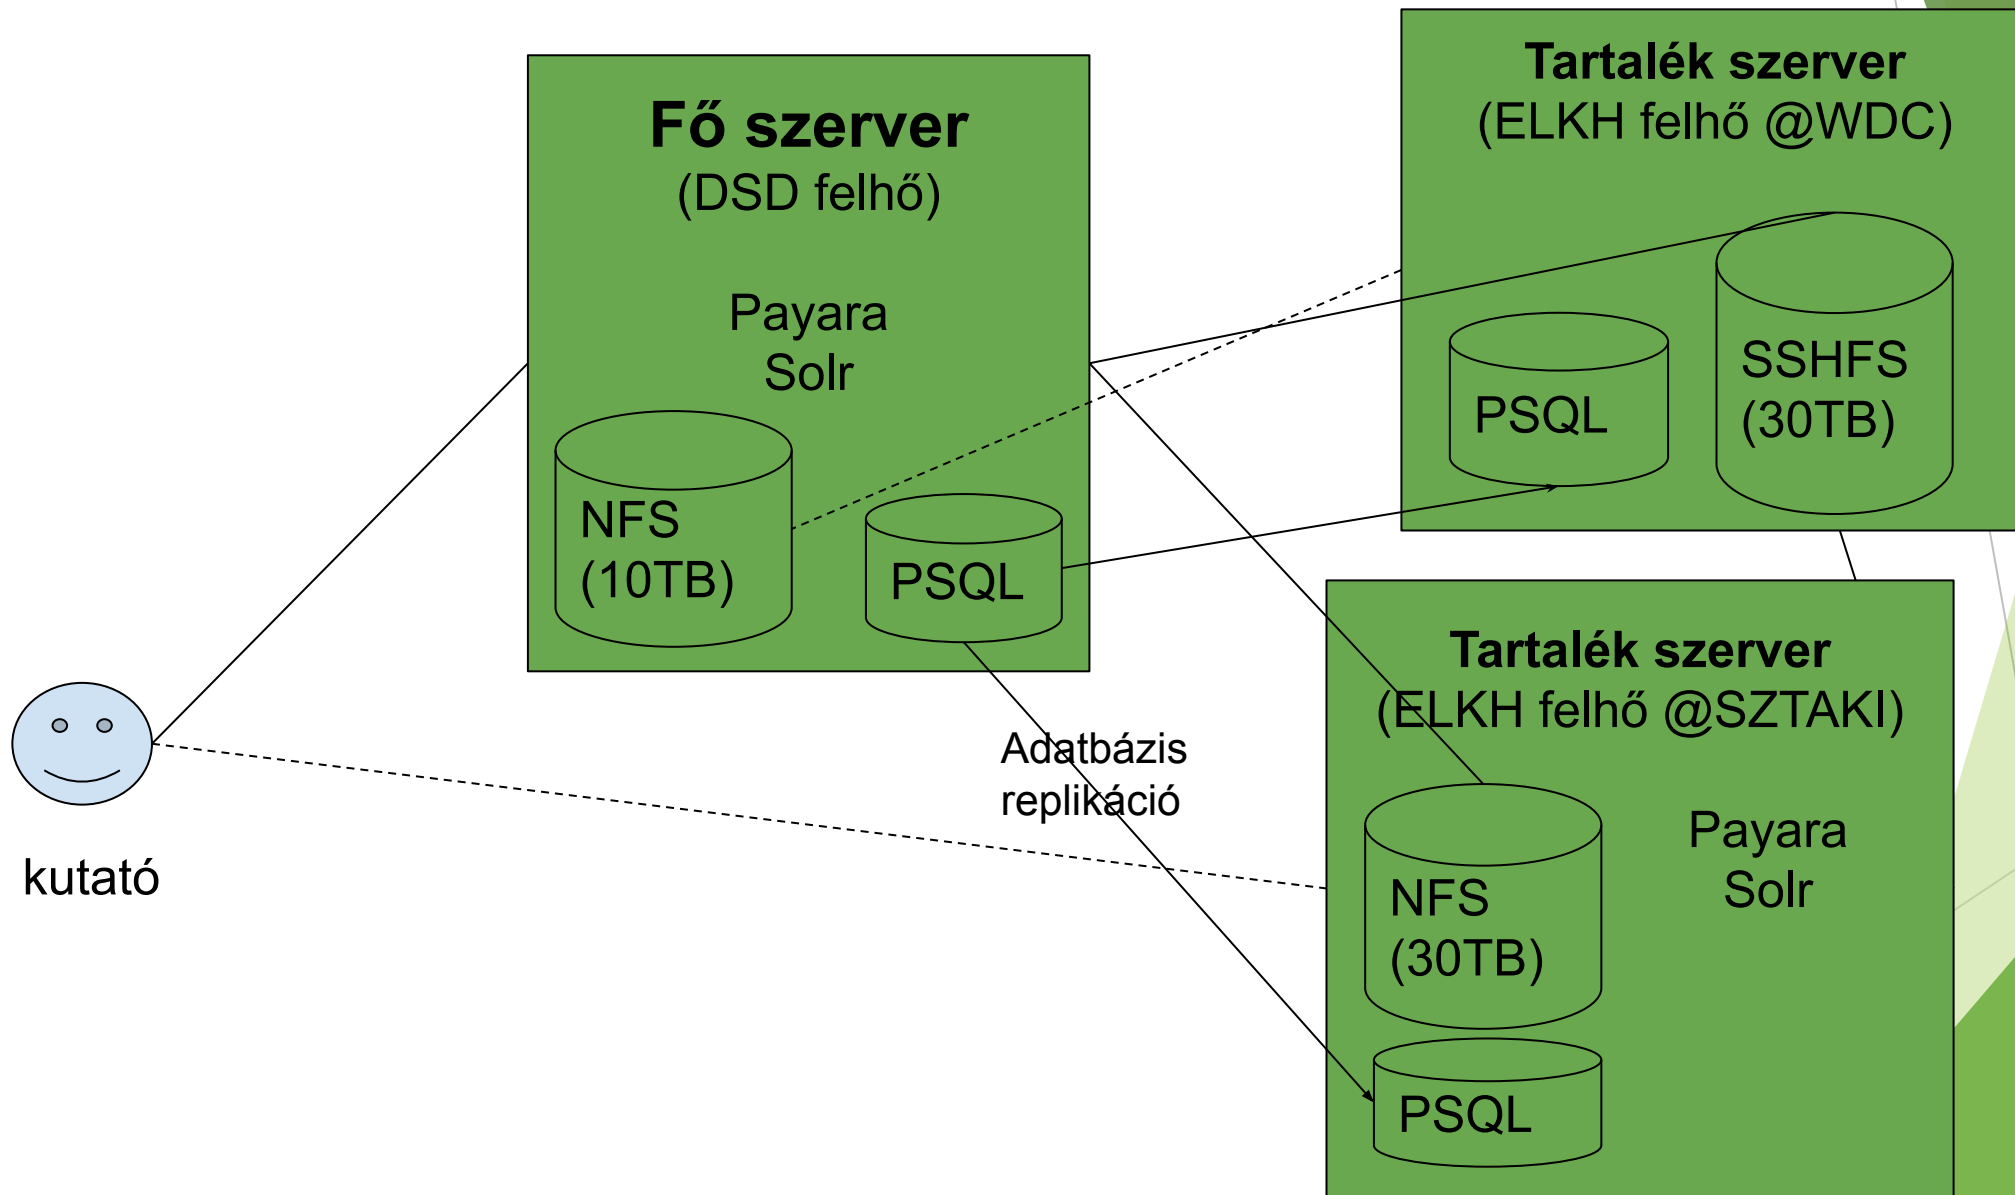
Fő szerver
(DSD felhő)

Payara
Solr

NFS
(10TB)

PSQL

Tartalék szerver
(ELKH felhő @WDC)

PSQL

SSHFS
(30TB)

Tartalék szerver
(ELKH felhő @SZTAKI)

NFS
(30TB)

Payara
Solr

PSQL

Adatbázis
replikáció

kutató